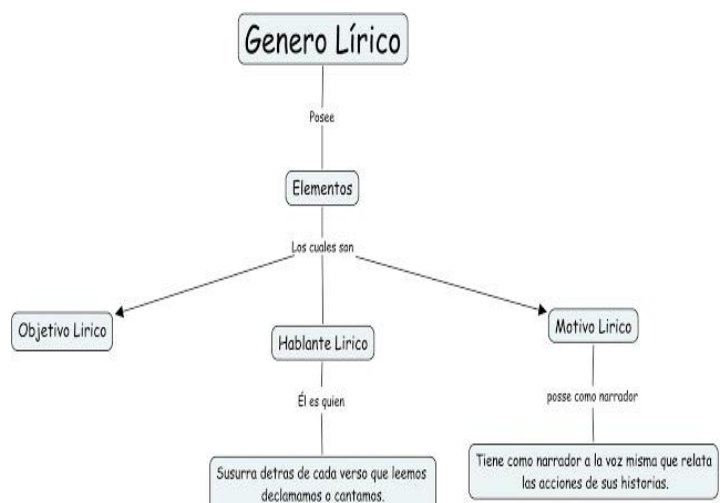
Genero Lírico

Posee

Elementos

Los cuales son

Objetivo Lirico

Hablante Lirico

Motivo Lirico

Él es quien

posse como narrador

Susurra detras de cada verso que leemos declamamos o cantamos.

Tiene como narrador a la voz misma que relata las acciones de sus historias.